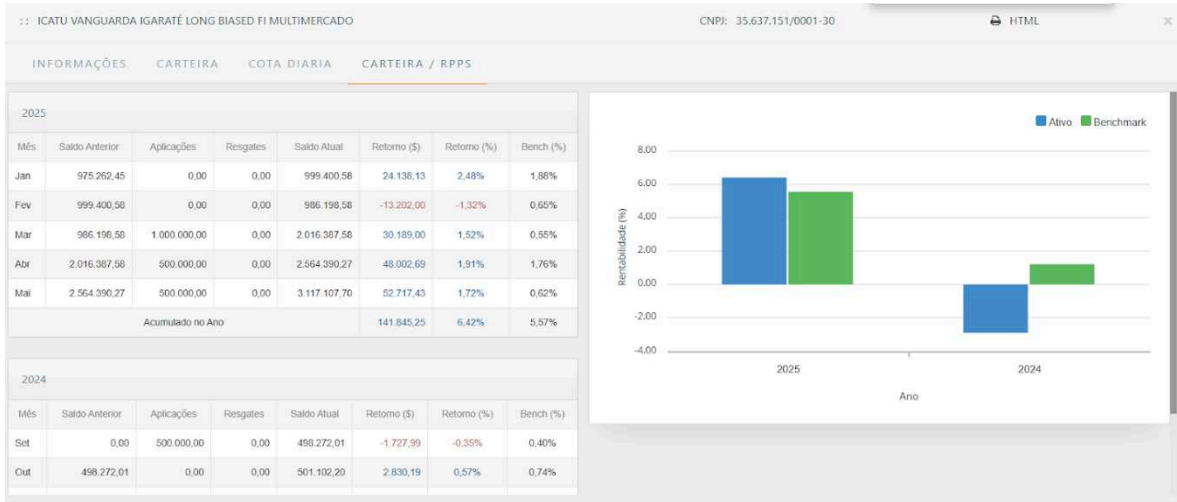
:: ICATU VANGUARDA IGARATÉ LONG BIASED FI MULTIMERCADO

CNPJ: 35.637.151/0001-30

HTML

×

INFORMAÇÕES CARTEIRA COTA DIARIA CARTEIRA / RPPS

2025

| Mês | Saldo Anterior | Aplicações | Resgates | Saldo Atual | Retorno ($) | Retorno (%) | Bench (%) |
|---|---|---|---|---|---|---|---|
| Jan | 975.262,45 | 0,00 | 0,00 | 999.400,58 | 24.138,13 | 2,48% | 1,86% |
| Fev | 999.400,58 | 0,00 | 0,00 | 986.198,58 | -13.202,00 | -1,32% | 0,65% |
| Mar | 986.198,58 | 1.000.000,00 | 0,00 | 2.016.387,58 | 30.189,00 | 1,52% | 0,55% |
| Abr | 2.016.387,58 | 500.000,00 | 0,00 | 2.564.390,27 | 48.002,69 | 1,91% | 1,76% |
| Mai | 2.564.390,27 | 500.000,00 | 0,00 | 3.117.107,70 | 52.717,43 | 1,72% | 0,62% |
| Acumulado no Ano | | | | | 141.845,25 | 6,42% | 5,57% |

2024

| Mês | Saldo Anterior | Aplicações | Resgates | Saldo Atual | Retorno ($) | Retorno (%) | Bench (%) |
|---|---|---|---|---|---|---|---|
| Set | 0,00 | 500.000,00 | 0,00 | 498.272,01 | -1.727,99 | -0,35% | 0,40% |
| Out | 498.272,01 | 0,00 | 0,00 | 501.102,20 | 2.830,19 | 0,57% | 0,74% |

Ativo Benchmark

8.00
6.00
4.00
2.00
0.00
-2.00
-4.00

Rentabilidade (%)

2025 2024

Ano